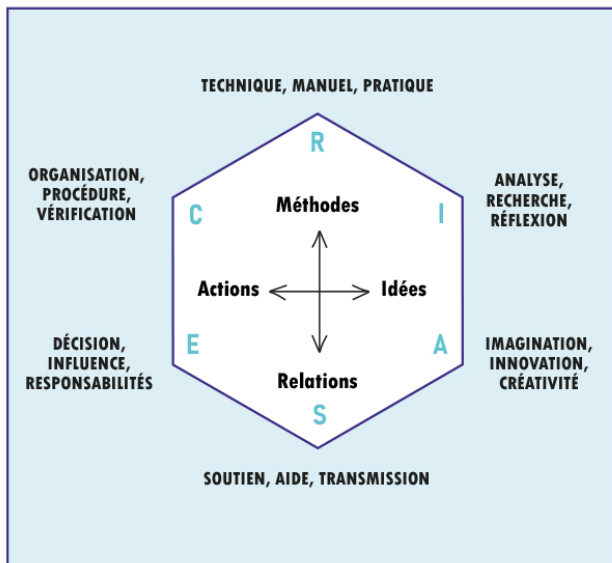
TECHNIQUE, MANUEL, PRATIQUE

R

ORGANISATION, PROCÉDURE, VÉRIFICATION

C

ANALYSE, RECHERCHE, RÉFLEXION

I

Méthodes

Actions

Idées

Relations

DÉCISION, INFLUENCE, RESPONSABILITÉS

E

IMAGINATION, INNOVATION, CRÉATIVITÉ

A

S

SOUTIEN, AIDE, TRANSMISSION